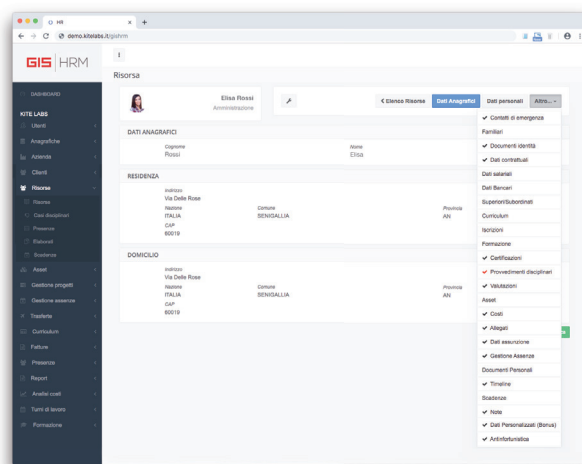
HR
demo.kitelabs.it/gishrm

GIS | HRM

DASHBOARD

KITE LABS
Utenti
Anagrafiche
Aziende
Clienti
Risorse
Risorse
Casi disciplinari
Presenze
Rielaborati
Scadenze
Asset
Gestione progetti
Gestione assenze
Trasferte
Curriculum
Fatture
Presenze
Report
Analisi costi
Turni di lavoro
Formazione

Risorsa

Elisa Rossi
Amministrazione

< Elenco Risorse
Dati Anagrafici
Dati personali
Altro...

DATI ANAGRAFICI
Cognome
Rossi
Nome
Elisa

RESIDENZA
Indirizzo
Via Delle Rose
Nazione
ITALIA
Comune
SENIGALLIA
Provincia
AN
CAP
60019

DOMICILIO
Indirizzo
Via Delle Rose
Nazione
ITALIA
Comune
SENIGALLIA
Provincia
AN
CAP
60019

✔ Contatti di emergenza
Familiari
✔ Documenti identità
✔ Dati contrattuali
Dati salariali
Dati Bancari
Superiori/Subordinati
Curriculum
Iscrizioni
Formazione
✔ Certificazioni
✔ Provvedimenti disciplinari
✔ Valutazioni
Asset
✔ Costi
✔ Allegati
✔ Dati assunzione
✔ Gestione Assenze
Documenti Personali
✔ Timeline
Scadenze
✔ Note
✔ Dati Personalizzati (Bonus)
✔ Antinfortunistica